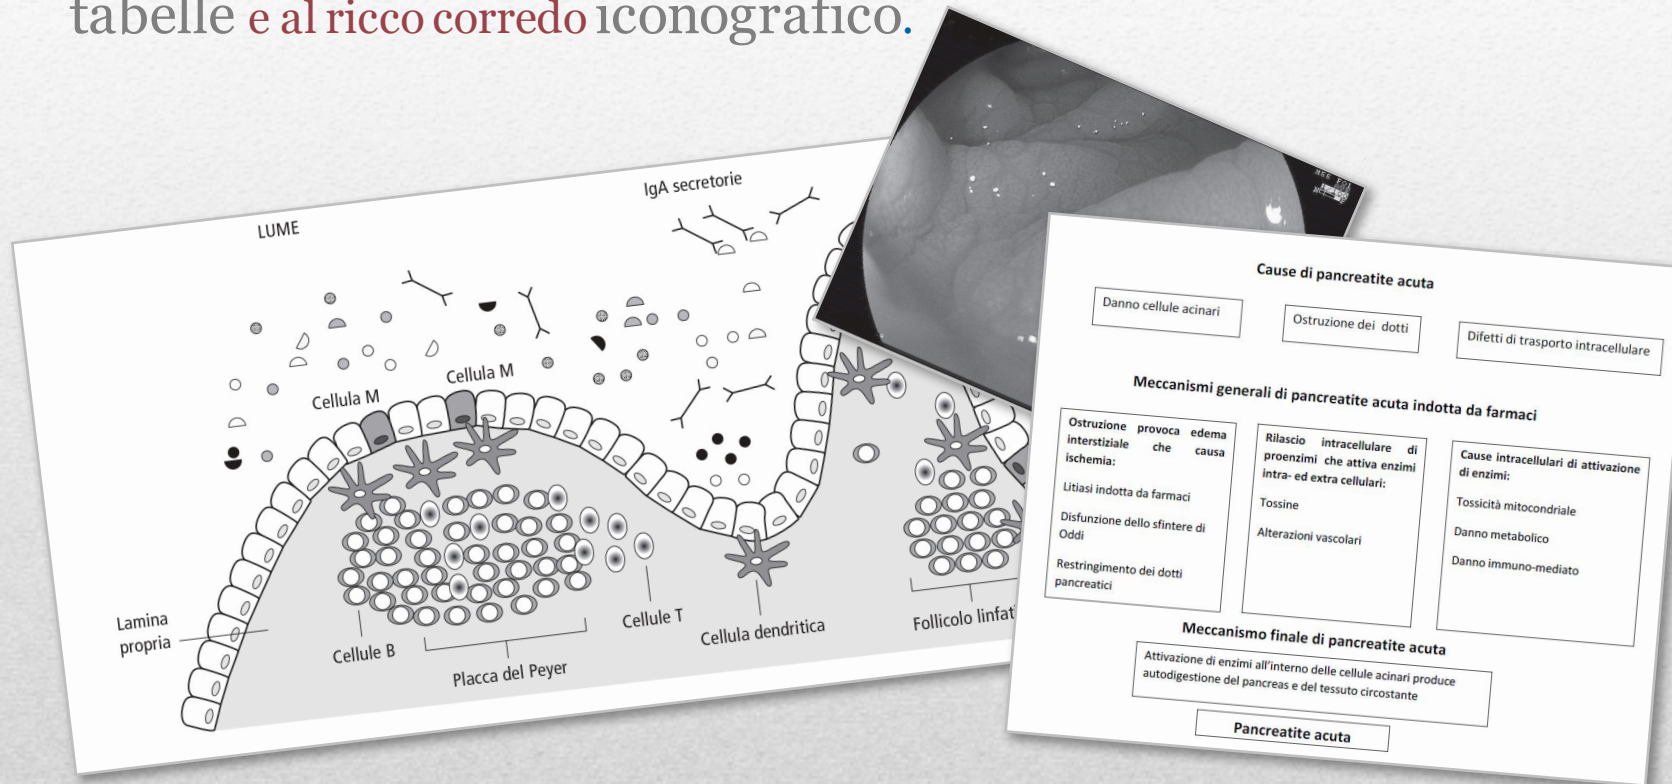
tabelle e al ricco corredo iconografico.

LUME

IgA secretorie

Cellula M

Cellula M

Lamina propria

Cellule B

Placca del Peyer

Cellule T

Cellula dendritica

Follicolo linfat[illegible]

Cause di pancreatite acuta

Danno cellule acinari

Ostruzione dei dotti

Difetti di trasporto intracellulare

Meccanismi generali di pancreatite acuta indotta da farmaci

Ostruzione provoca edema interstiziale che causa ischemia:

Litiasi indotta da farmaci

Disfunzione dello sfintere di Oddi

Restringimento dei dotti pancreatici

Rilascio intracellulare di proenzimi che attiva enzimi intra- ed extra cellulari:

Tossine

Alterazioni vascolari

Cause intracellulari di attivazione di enzimi:

Tossicità mitocondriale

Danno metabolico

Danno immuno-mediato

Meccanismo finale di pancreatite acuta

Attivazione di enzimi all'interno delle cellule acinari produce autodigestione del pancreas e del tessuto circostante

Pancreatite acuta